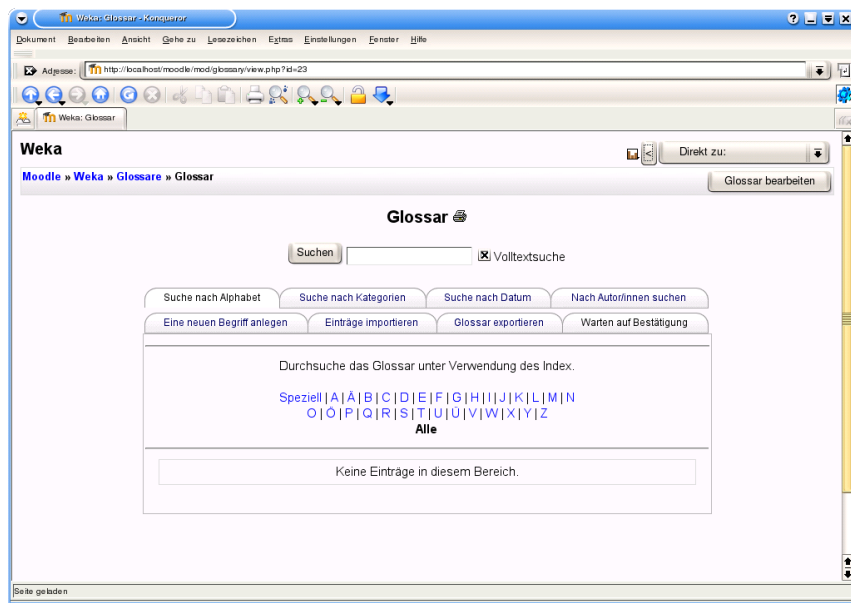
Weka: Glossar - Konqueror

Dokument Bearbeiten Ansicht Gehe zu Lesezeichen Extras Einstellungen Fenster Hilfe

Adresse: http://localhost/moodle/mod/glossary/view.php?id=23

Weka: Glossar

Weka

Direkt zu:

Moodle » Weka » Glossare » Glossar

Glossar bearbeiten

Glossar

Suchen

Volltextsuche

| Suche nach Alphabet | Suche nach Kategorien | Suche nach Datum | Nach Autor/innen suchen |
|---|---|---|---|
| Eine neuen Begriff anlegen | Einträge importieren | Glossar exportieren | Warten auf Bestätigung |

Durchsuche das Glossar unter Verwendung des Index.

Speziell | A | Ä | B | C | D | E | F | G | H | I | J | K | L | M | N
O | Ö | P | Q | R | S | T | U | Ü | V | W | X | Y | Z
Alle

Keine Einträge in diesem Bereich.

Seite geladen